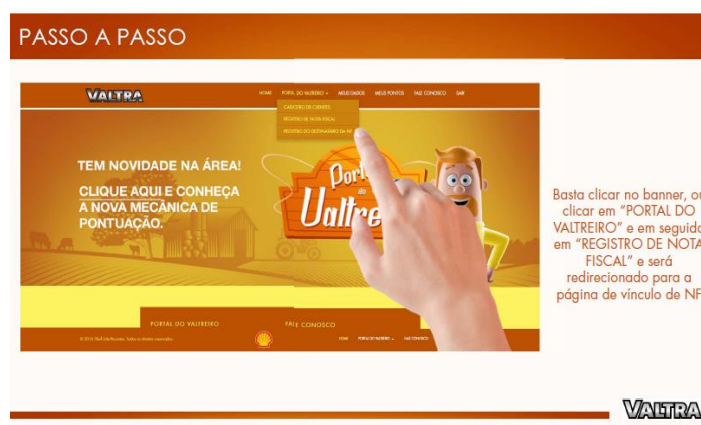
PASSO A PASSO

VALTRA

HOME PORTAL DO VALTREIRO MEUS DADOS MEUS PONTOS FALE CONOSCO SAIR

CADASTRO DE CLIENTES
REGISTRO DE NOTA FISCAL
REGISTRO DO DESTINATÁRIO DA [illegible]

TEM NOVIDADE NA ÁREA!

CLIQUE AQUI E CONHEÇA A NOVA MECÂNICA DE PONTUAÇÃO.

Portal do Valtre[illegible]

PORTAL DO VALTREIRO

FALE CONOSCO

© 2016 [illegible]

HOME PORTAL DO VALTREIRO FALE CONOSCO

Basta clicar no banner, ou clicar em "PORTAL DO VALTREIRO" e em seguida em "REGISTRO DE NOTA FISCAL" e será redirecionado para a página de vínculo de NF

VALTRA